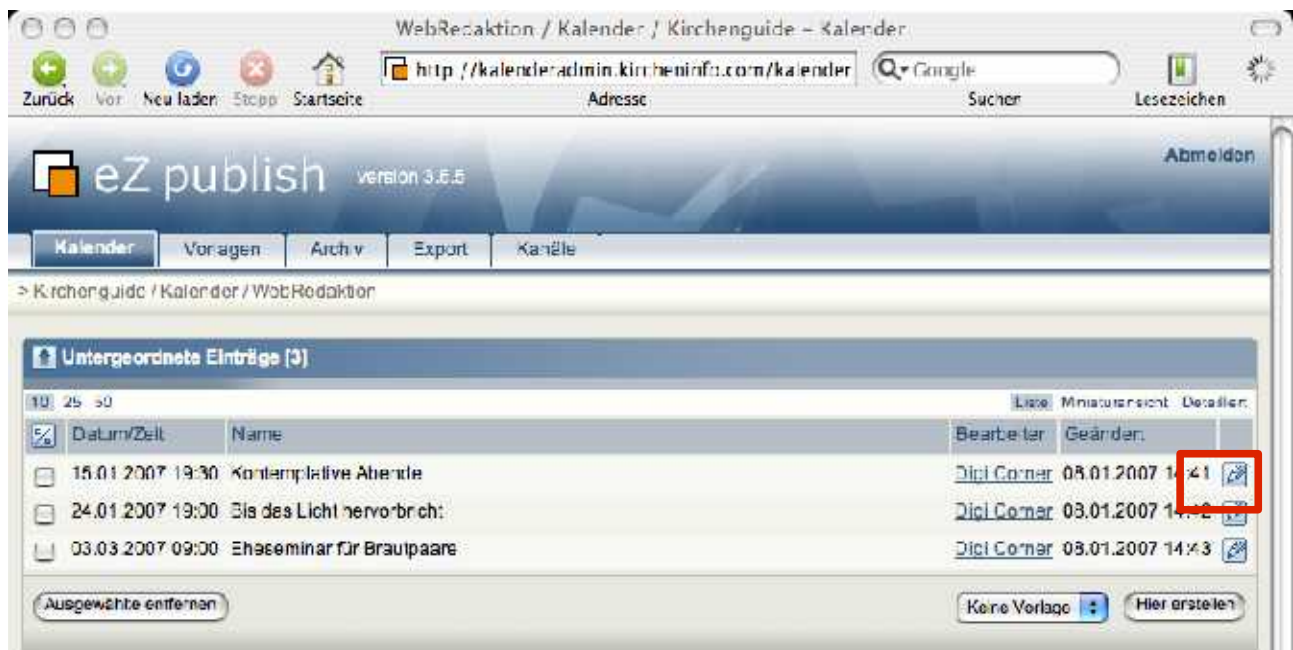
WebRedaktion / Kalender / Kirchenguide – Kalender

Zurück Vor Neu laden Stopp Startseite

http://kalenderadmin.kirchen­info.com/kalender

Adresse

Google

Suchen

Lesezeichen

eZ publish version 3.6.6

Abmelden

Kalender Vorlagen Archiv Export Kanäle

> Kirchenguide / Kalender / WebRedaktion

Untergeordnete Einträge [3]

10 25 50

Liste Miniaturansicht Detailliert

| | Datum/Zeit | Name | Bearbeiter | Geändert | |
|---|---|---|---|---|---|
| | 15.01.2007 19:30 | Kontemplative Abende | Digi Corner | 08.01.2007 14:41 | |
| | 24.01.2007 19:00 | Bis das Licht hervorbricht | Digi Corner | 03.01.2007 14:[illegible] | |
| | 03.03.2007 09:00 | Eheseminar für Brautpaare | Digi Corner | 08.01.2007 14:43 | |

Ausgewählte entfernen

Keine Vorlage

Hier erstellen